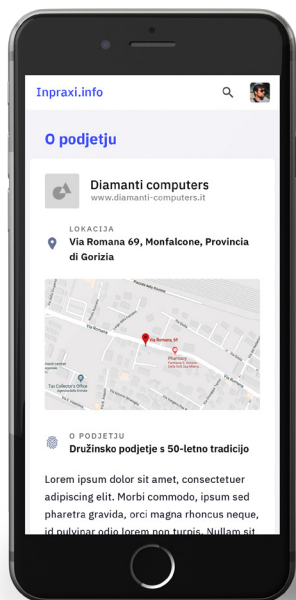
Inpraxi.info

O podjetju

Diamanti computers
www.diamanti-computers.it

LOKACIJA
Via Romana 69, Monfalcone, Provincia di Gorizia

Via Romana
Via Romana, 69
Pharmacy
Tax Collector's Office

O PODJETJU
Družinsko podjetje s 50-letno tradicijo

Lorem ipsum dolor sit amet, consectetuer adipiscing elit. Morbi commodo, ipsum sed pharetra gravida, orci magna rhoncus neque, id pulvinar odio lorem non turpis. Nullam sit